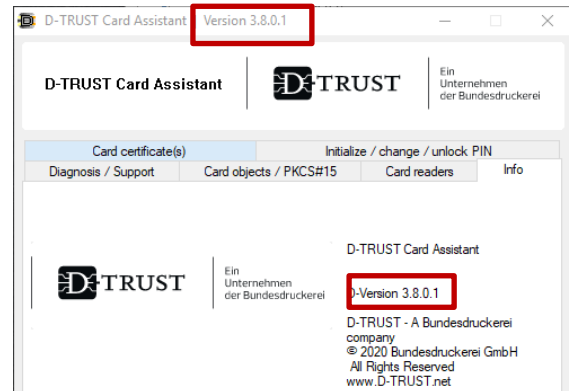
D-TRUST Card Assistant Version 3.8.0.1

D-TRUST Card Assistant

D-TRUST

Ein Unternehmen der Bundesdruckerei

Card certificate(s)

Initialize / change / unlock PIN

Diagnosis / Support

Card objects / PKCS#15

Card readers

Info

D-TRUST

Ein Unternehmen der Bundesdruckerei

D-TRUST Card Assistant

D-Version 3.8.0.1

D-TRUST - A Bundesdruckerei company
© 2020 Bundesdruckerei GmbH
All Rights Reserved
www.D-TRUST.net